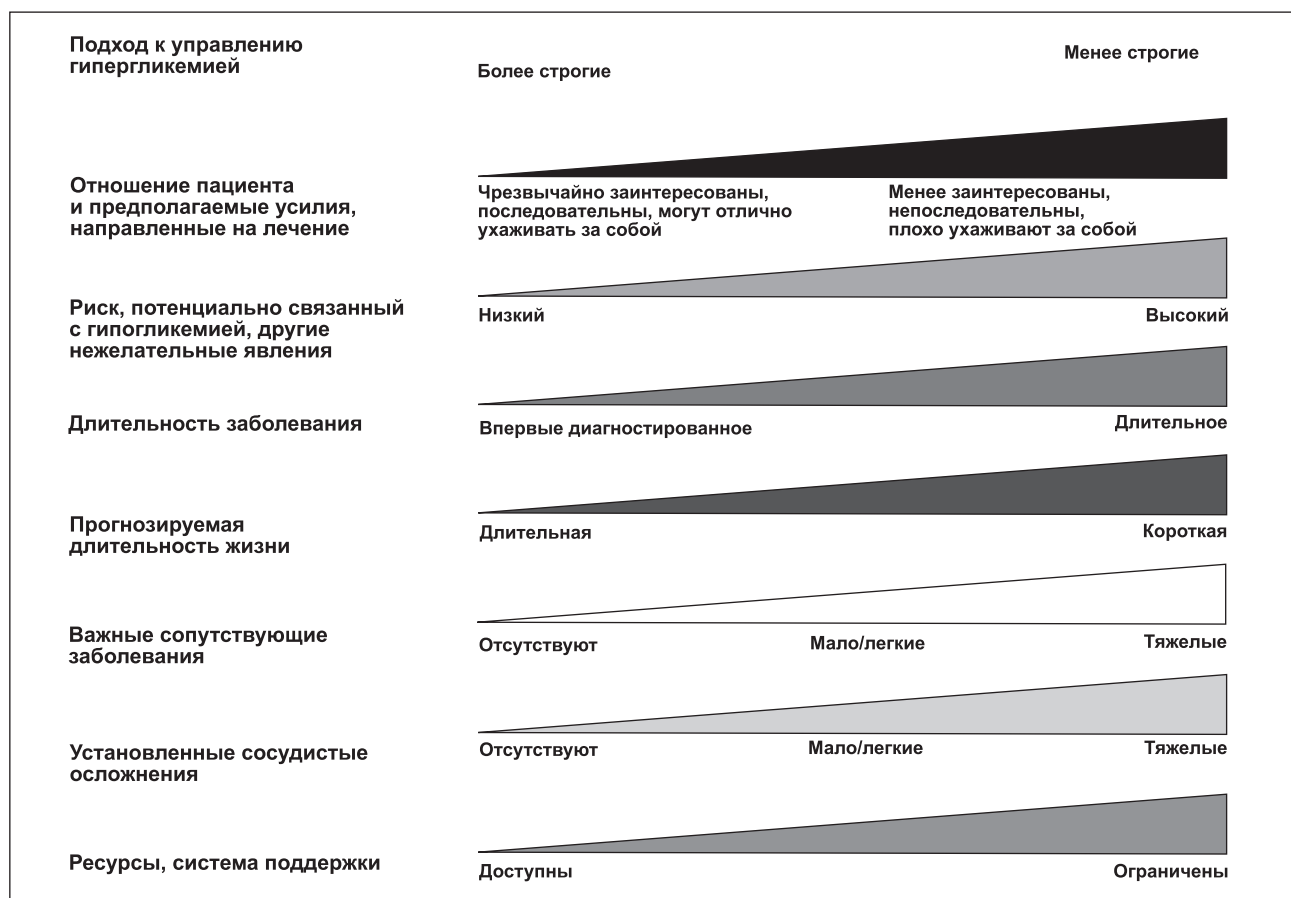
Подход к управлению гипергликемией

Более строгие

Менее строгие

Отношение пациента и предполагаемые усилия, направленные на лечение

Чрезвычайно заинтересованы, последовательны, могут отлично ухаживать за собой

Менее заинтересованы, непоследовательны, плохо ухаживают за собой

Риск, потенциально связанный с гипогликемией, другие нежелательные явления

Низкий

Высокий

Длительность заболевания

Впервые диагностированное

Длительное

Прогнозируемая длительность жизни

Длительная

Короткая

Важные сопутствующие заболевания

Отсутствуют

Мало/легкие

Тяжелые

Установленные сосудистые осложнения

Отсутствуют

Мало/легкие

Тяжелые

Ресурсы, система поддержки

Доступны

Ограничены